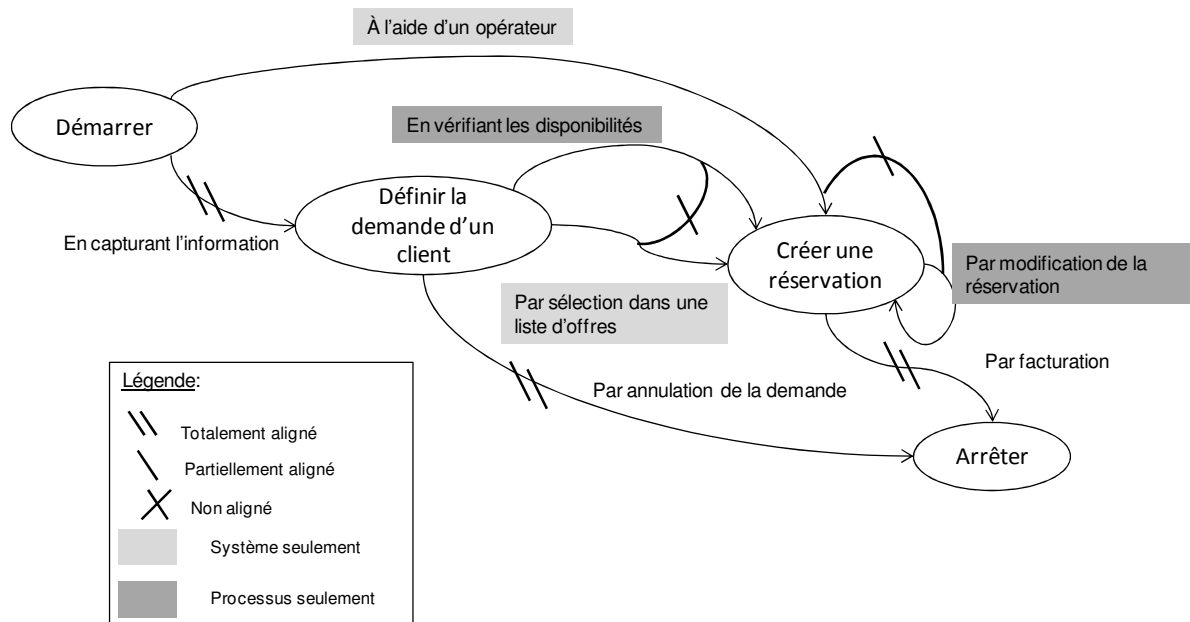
À l'aide d'un opérateur

Démarrer

En vérifiant les disponibilités

Définir la demande d'un client

En capturant l'information

Créer une réservation

Par modification de la réservation

Par sélection dans une liste d'offres

Par facturation

Par annulation de la demande

Arrêter

Légende:

Totalement aligné

Partiellement aligné

Non aligné

Système seulement

Processus seulement